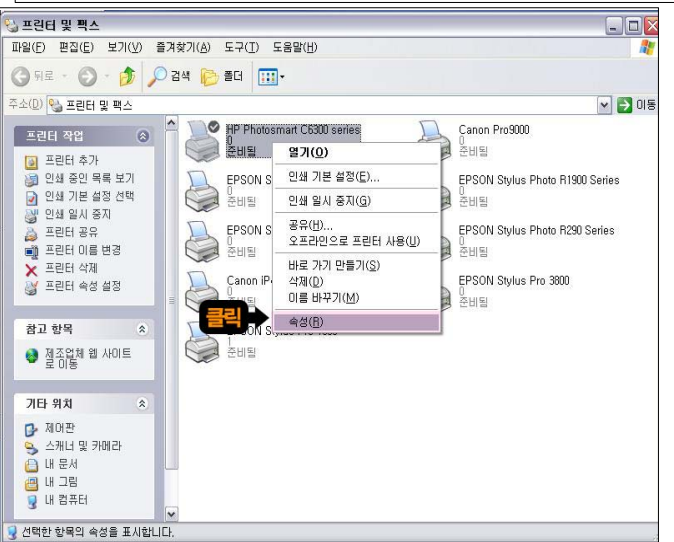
프린터 및 팩스

파일(F) 편집(E) 보기(V) 즐겨찾기(A) 도구(T) 도움말(H)

뒤로 검색 폴더

주소(D) 프린터 및 팩스 이동

프린터 작업

프린터 추가
인쇄 중인 목록 보기
인쇄 기본 설정 선택
인쇄 일시 중지
프린터 공유
프린터 이름 변경
프린터 삭제
프린터 속성 설정

참고 항목

제조업체 웹 사이트로 이동

기타 위치

제어판
스캐너 및 카메라
내 문서
내 그림
내 컴퓨터

HP Photosmart C6300 series
0
준비됨

EPSON S
0
준비됨

EPSON S
0
준비됨

Canon iP
0
준비됨

EPSON Stylus Pro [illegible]
1
준비됨

Canon Pro9000
0
준비됨

EPSON Stylus Photo R1900 Series
0
준비됨

EPSON Stylus Photo R290 Series
0
준비됨

EPSON Stylus Pro 3800
0
준비됨

열기(O)
인쇄 기본 설정(E)...
인쇄 일시 중지(G)
공유(H)...
오프라인으로 프린터 사용(U)
바로 가기 만들기(S)
삭제(D)
이름 바꾸기(M)
속성(R)

클릭

선택한 항목의 속성을 표시합니다.